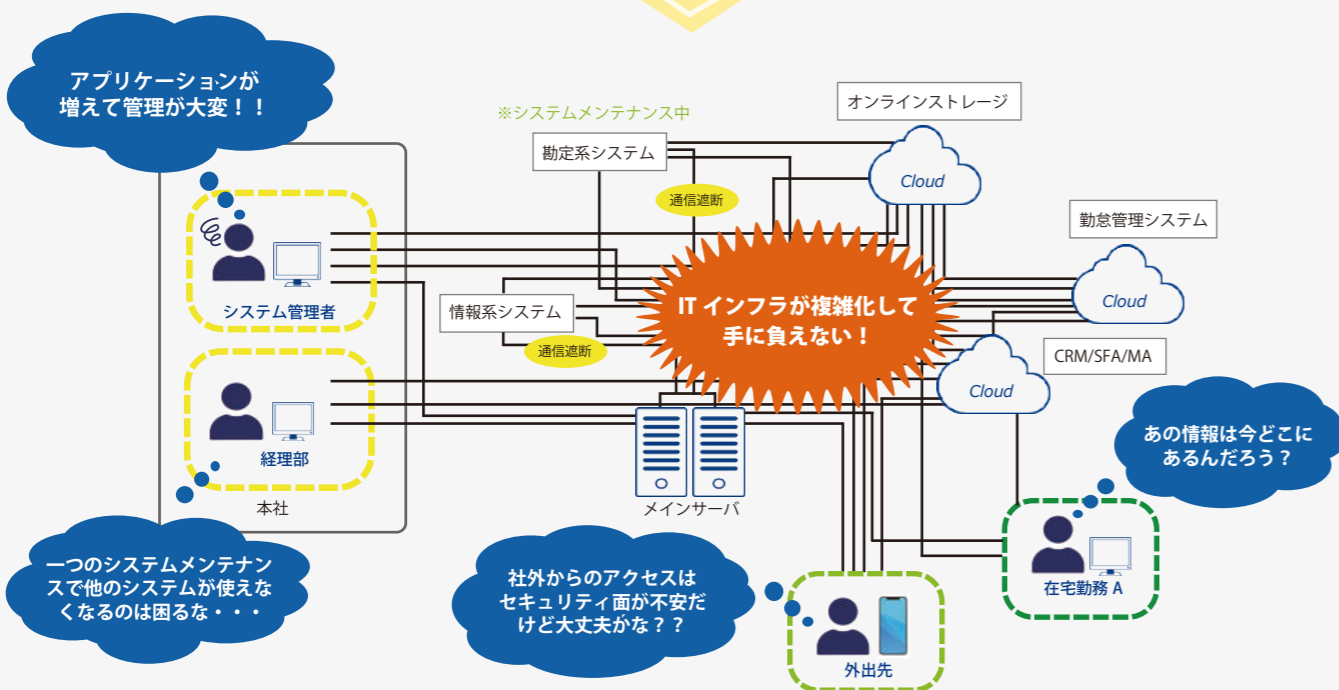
アプリケーションが
増えて管理が大変！！

※システムメンテナンス中

勘定系システム

通信遮断

オンラインストレージ

Cloud

勤怠管理システム

Cloud

CRM/SFA/MA

Cloud

システム管理者

情報系システム

通信遮断

IT インフラが複雑化して
手に負えない！

経理部

本社

メインサーバ

あの情報は今どこに
あるんだろう？

在宅勤務 A

一つのシステムメンテナンスで他のシステムが使えなくなるのは困るな・・・

社外からのアクセスは
セキュリティ面が不安だ
けど大丈夫かな？？

外出先